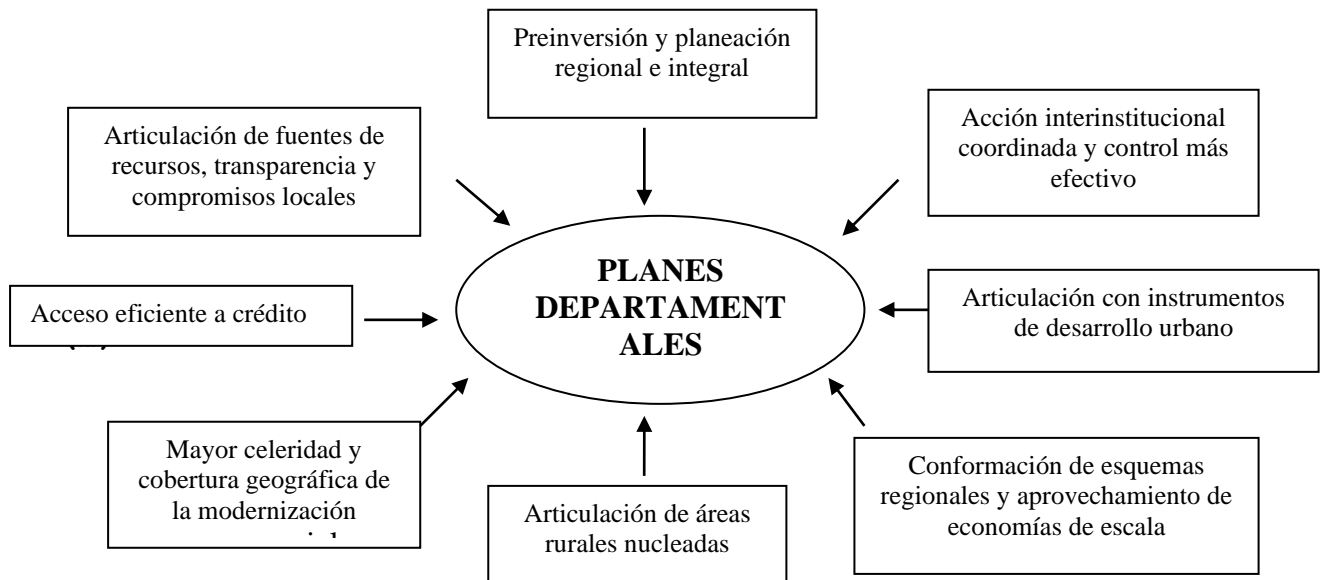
Preinversión y planeación regional e integral

Articulación de fuentes de recursos, transparencia y compromisos locales

Acción interinstitucional coordinada y control más efectivo

PLANES DEPARTAMENT ALES

Acceso eficiente a crédito

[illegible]

Articulación con instrumentos de desarrollo urbano

Mayor celeridad y cobertura geográfica de la modernización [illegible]

Articulación de áreas rurales nucleadas

Conformación de esquemas regionales y aprovechamiento de economías de escala